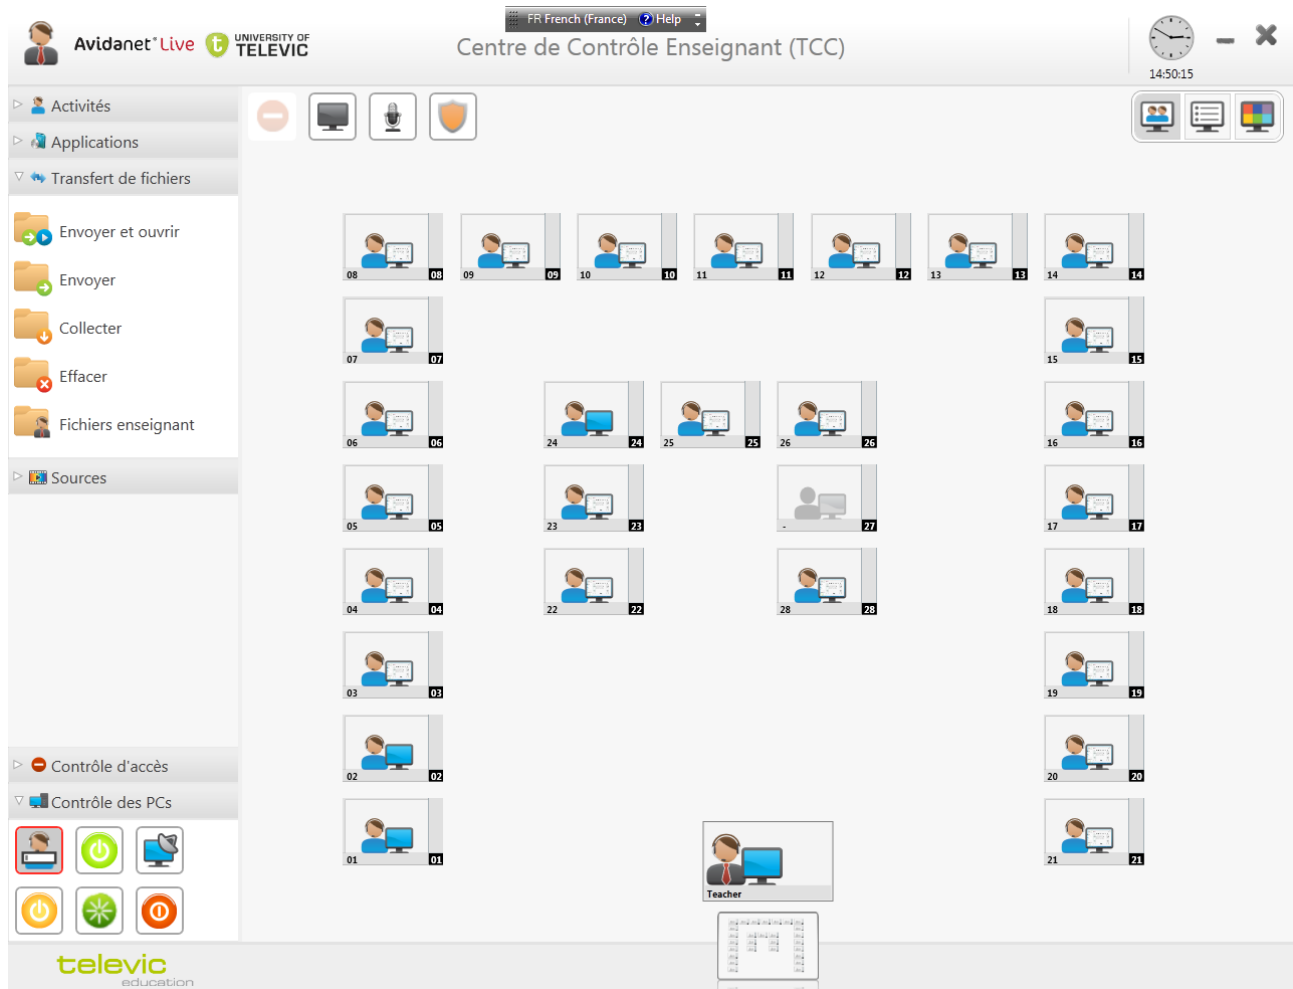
Avidanet Live  UNIVERSITY OF TELEVIC

FR French (France)  Help

Centre de Contrôle Enseignant (TCC)

14:50:15

Activités
Applications
Transfert de fichiers

Envoyer et ouvrir
Envoyer
Collecter
Effacer
Fichiers enseignant

Sources

Contrôle d'accès
Contrôle des PCs

08 08
09 09
10 10
11 11
12 12
13 13
14 14
07 07
15 15
06 06
24 24
25 25
26 26
16 16
05 05
23 23
- 27
17 17
04 04
22 22
28 28
18 18
03 03
19 19
02 02
20 20
01 01
21 21

Teacher

televic
education